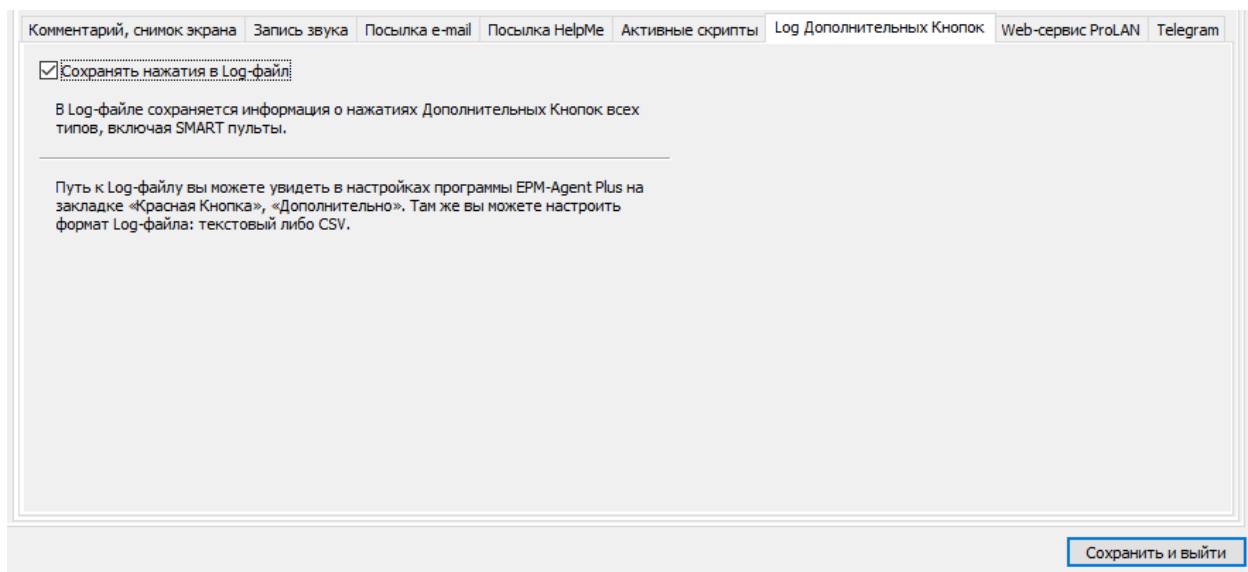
Комментарий, снимок экрана | Запись звука | Посылка e-mail | Посылка HelpMe | Активные скрипты | Log Дополнительных Кнопок | Web-сервис ProLAN | Telegram

☑ Сохранять нажатия в Log-файл

В Log-файле сохраняется информация о нажатиях Дополнительных Кнопок всех типов, включая SMART пульты.

Путь к Log-файлу вы можете увидеть в настройках программы EPM-Agent Plus на закладке «Красная Кнопка», «Дополнительно». Там же вы можете настроить формат Log-файла: текстовый либо CSV.

Сохранить и выйти